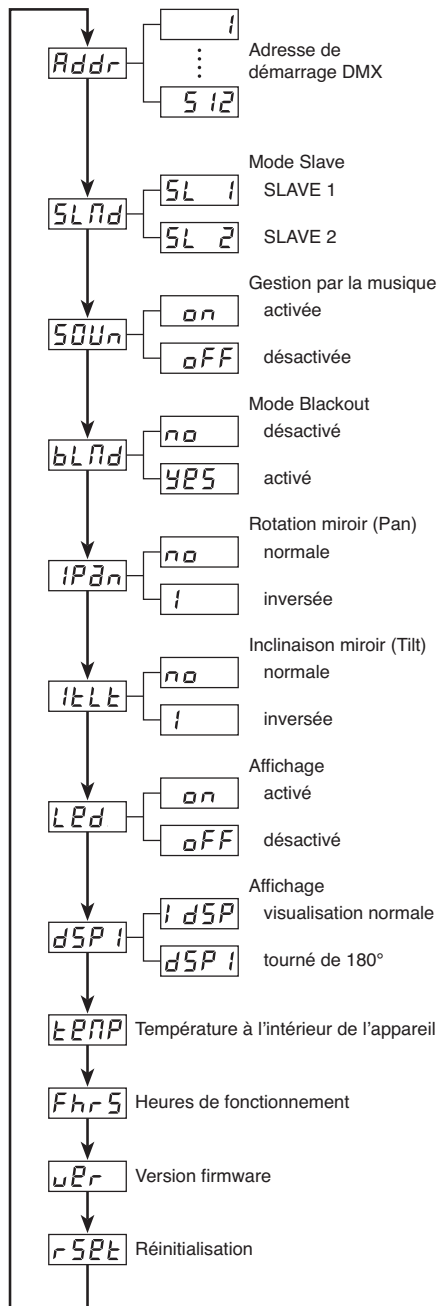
Addr
1
⋮
512
Adresse de démarrage DMX

SLMd
Mode Slave
SL 1 SLAVE 1
SL 2 SLAVE 2

SOUn
Gestion par la musique
on activée
oFF désactivée

bLMd
Mode Blackout
no désactivé
YES activé

IPan
Rotation miroir (Pan)
no normale
1 inversée

ItLt
Inclinaison miroir (Tilt)
no normale
1 inversée

LEd
Affichage
on activé
oFF désactivé

dSP1
Affichage
IdSP visualisation normale
dSP1 tourné de 180°

tEMP Température à l'intérieur de l'appareil

FhrS Heures de fonctionnement

uEr Version firmware

rSEt Réinitialisation